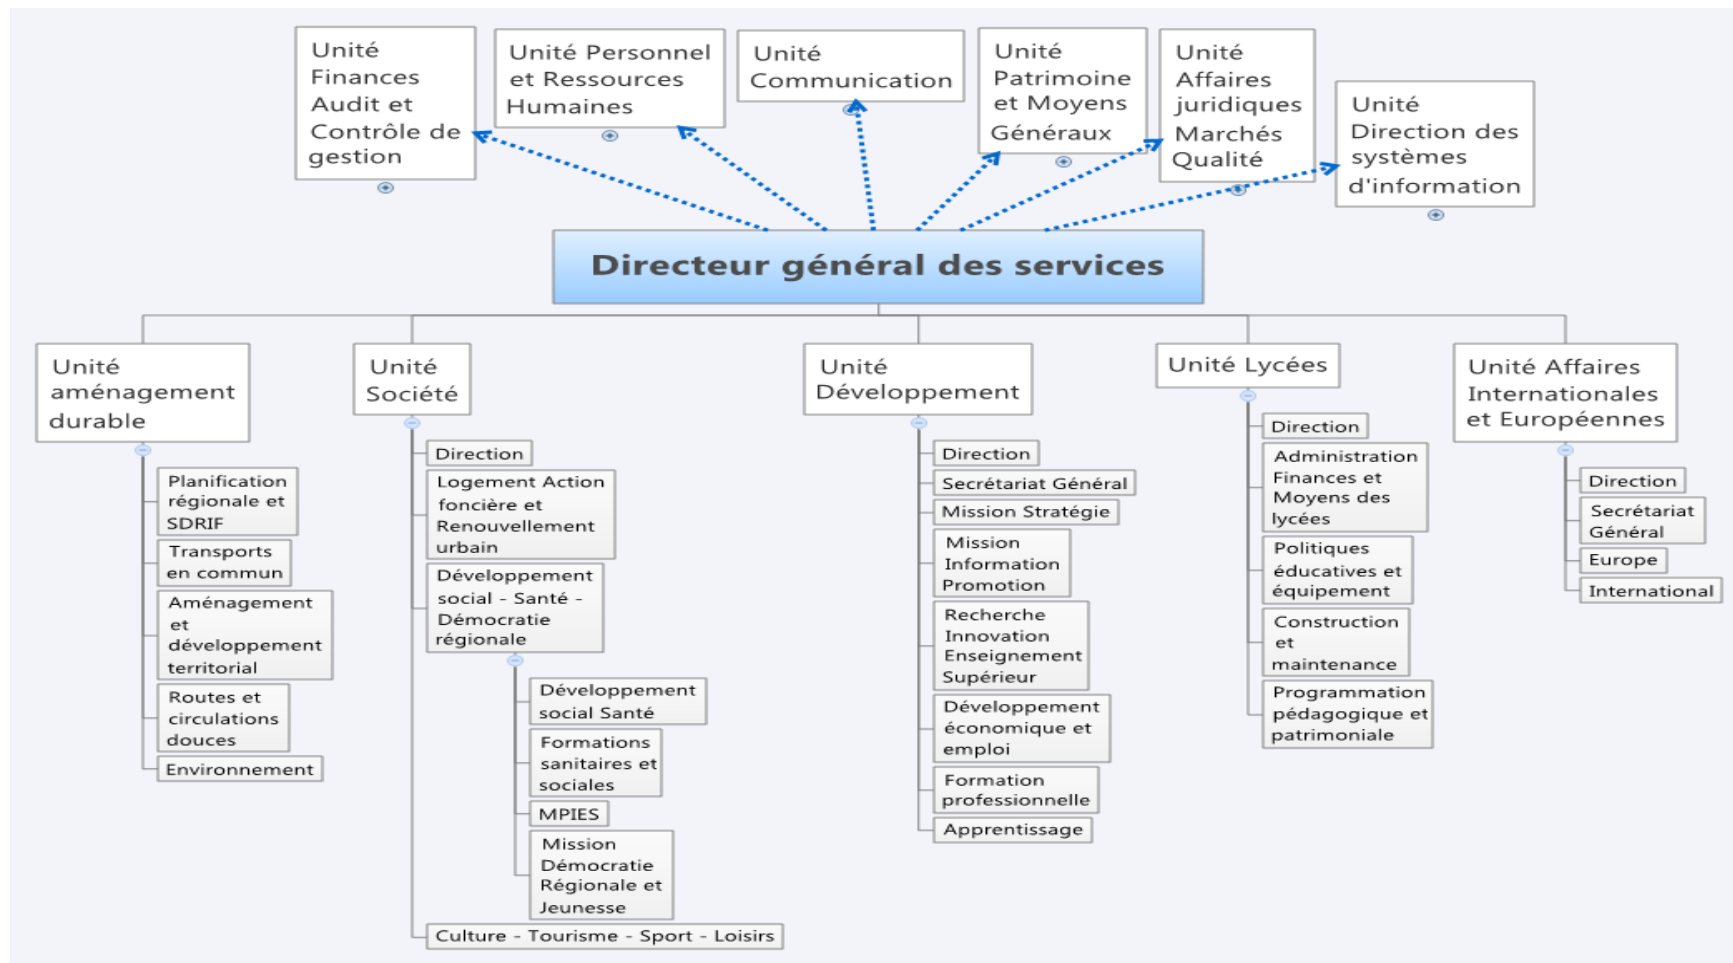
Unité Finances Audit et Contrôle de gestion

Unité Personnel et Ressources Humaines

Unité Communication

Unité Patrimoine et Moyens Généraux

Unité Affaires juridiques Marchés Qualité

Unité Direction des systèmes d'information

Directeur général des services

Unité aménagement durable

Planification régionale et SDRIF

Transports en commun

Aménagement et développement territorial

Routes et circulations douces

Environnement

Unité Société

Direction

Logement Action foncière et Renouvellement urbain

Développement social - Santé - Démocratie régionale

Développement social Santé

Formations sanitaires et sociales

MPIES

Mission Démocratie Régionale et Jeunesse

Culture - Tourisme - Sport - Loisirs

Unité Développement

Direction

Secrétariat Général

Mission Stratégie

Mission Information Promotion

Recherche Innovation Enseignement Supérieur

Développement économique et emploi

Formation professionnelle

Apprentissage

Unité Lycées

Direction

Administration Finances et Moyens des lycées

Politiques éducatives et équipement

Construction et maintenance

Programmation pédagogique et patrimoniale

Unité Affaires Internationales et Européennes

Direction

Secrétariat Général

Europe

International